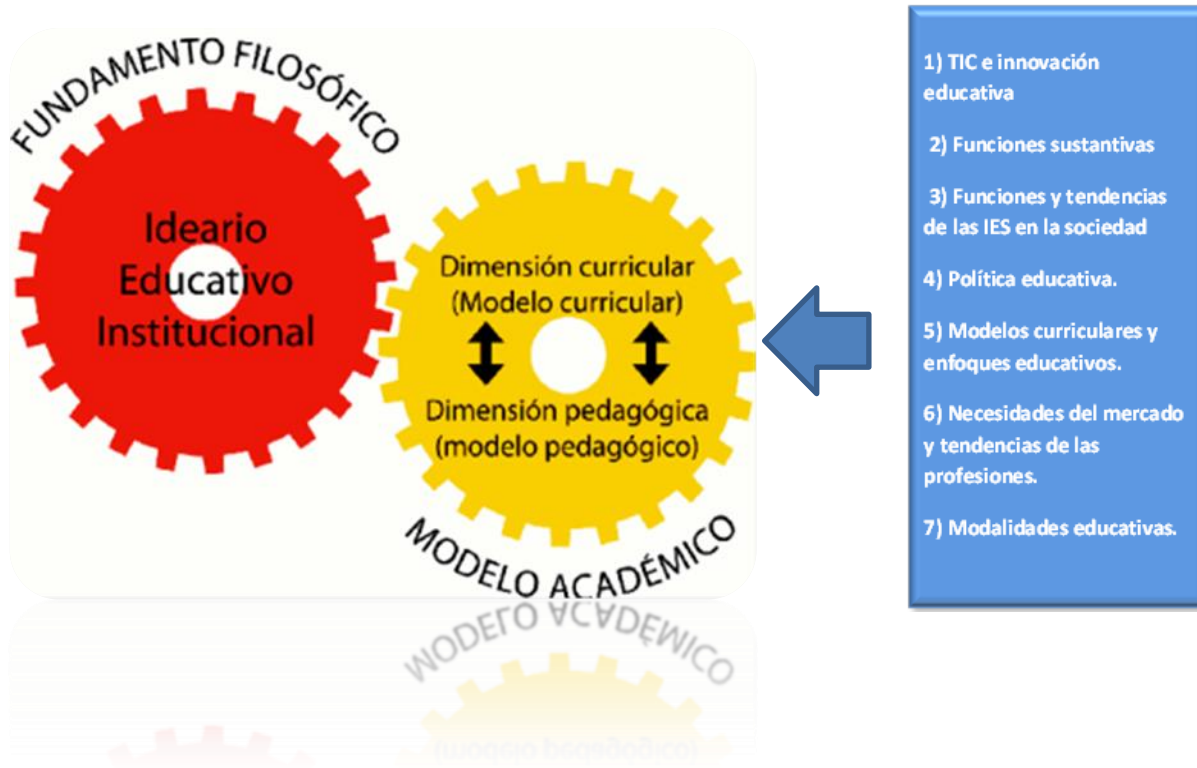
FUNDAMENTO FILOSÓFICO

Ideario Educativo Institucional

Dimensión curricular (Modelo curricular)

Dimensión pedagógica (modelo pedagógico)

MODELO ACADÉMICO

1) TIC e innovación educativa

2) Funciones sustantivas

3) Funciones y tendencias de las IES en la sociedad

4) Política educativa.

5) Modelos curriculares y enfoques educativos.

6) Necesidades del mercado y tendencias de las profesiones.

7) Modalidades educativas.